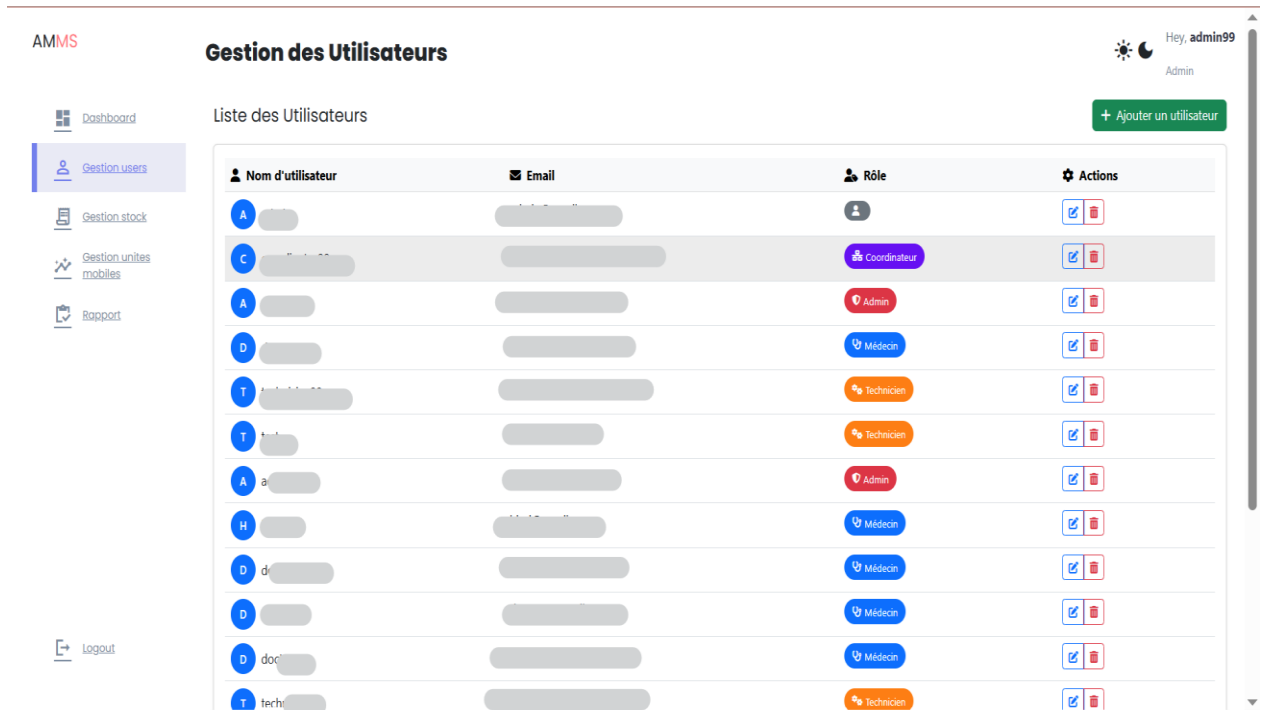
AMMS

Dashboard
Gestion users
Gestion stock
Gestion unites mobiles
Rapport

Logout

Gestion des Utilisateurs

Hey, admin99
Admin

Liste des Utilisateurs

+ Ajouter un utilisateur

| Nom d'utilisateur | Email | Rôle | Actions |
|---|---|---|---|
| A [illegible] | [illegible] | | |
| C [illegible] | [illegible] | Coordinateur | |
| A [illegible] | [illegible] | Admin | |
| D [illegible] | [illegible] | Médecin | |
| T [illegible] | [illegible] | Technicien | |
| T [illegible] | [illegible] | Technicien | |
| A a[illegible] | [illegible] | Admin | |
| H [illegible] | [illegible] | Médecin | |
| D d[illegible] | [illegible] | Médecin | |
| D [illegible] | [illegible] | Médecin | |
| D doc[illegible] | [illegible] | Médecin | |
| T tech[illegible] | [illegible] | Technicien | |